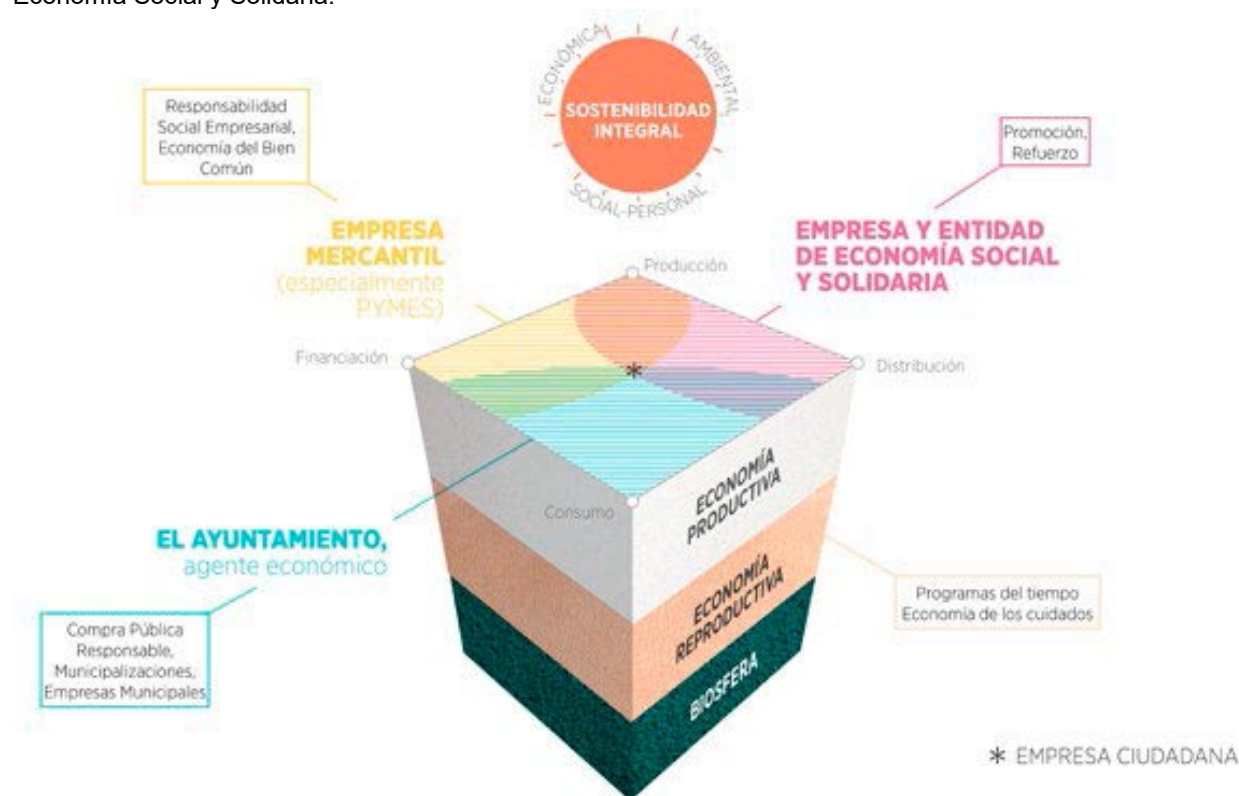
Economía Social y Solidaria.

ECONÓMICA
AMBIENTAL
SOSTENIBILIDAD INTEGRAL
SOCIAL-PERSONAL

Responsabilidad Social Empresarial, Economía del Bien Común

Promoción, Refuerzo

EMPRESA MERCANTIL (especialmente PYMES)

EMPRESA Y ENTIDAD DE ECONOMÍA SOCIAL Y SOLIDARIA

Producción

Financiación

Distribución

*

Consumo

ECONOMÍA PRODUCTIVA

EL AYUNTAMIENTO, agente económico

ECONOMÍA REPRODUCTIVA

Programas del tiempo Economía de los cuidados

Compra Pública Responsable, Municipalizaciones, Empresas Municipales

BIOSFERA

* EMPRESA CIUDADANA